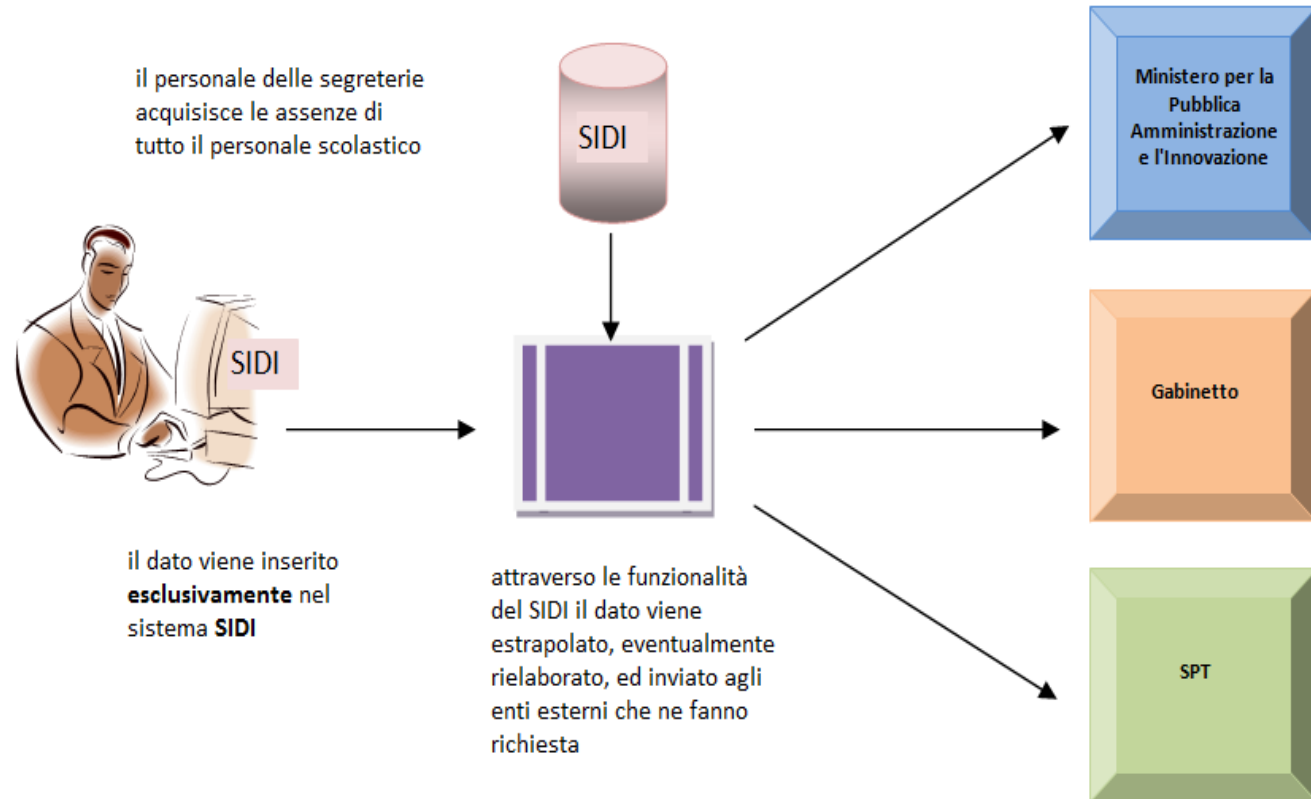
il personale delle segreterie acquisisce le assenze di tutto il personale scolastico

SIDI

Ministero per la Pubblica Amministrazione e l'Innovazione

SIDI

Gabinetto

il dato viene inserito **esclusivamente** nel sistema **SIDI**

attraverso le funzionalità del SIDI il dato viene estrapolato, eventualmente rielaborato, ed inviato agli enti esterni che ne fanno richiesta

SPT